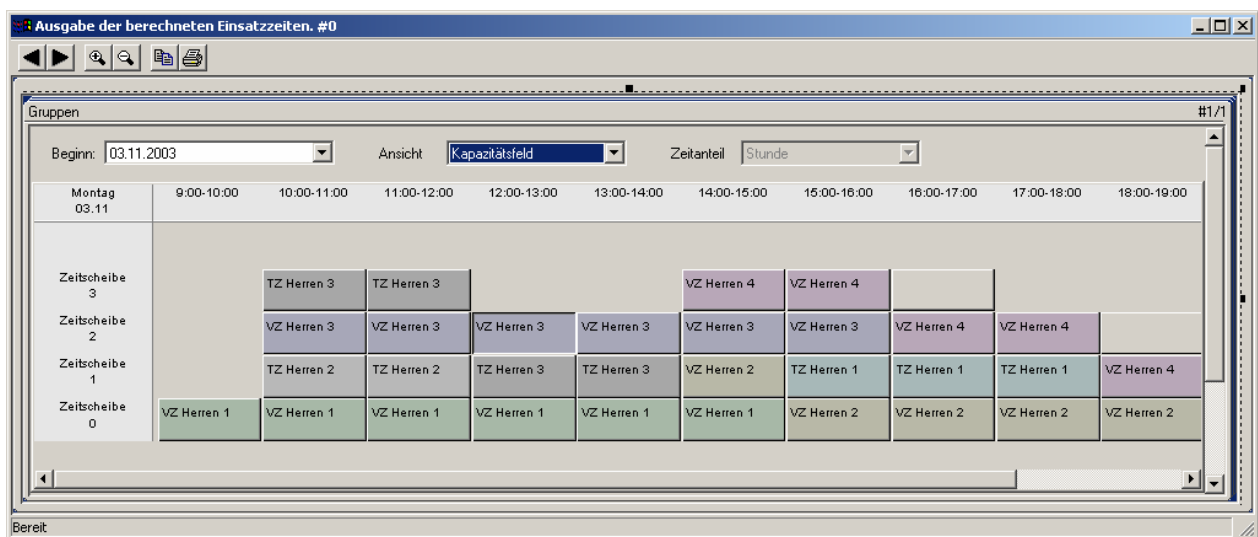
Ausgabe der berechneten Einsatzzeiten. #0

Gruppen

#1/1

Beginn: 03.11.2003

Ansicht Kapazitätsfeld

Zeitanteil Stunde

| Montag 03.11 | 9:00-10:00 | 10:00-11:00 | 11:00-12:00 | 12:00-13:00 | 13:00-14:00 | 14:00-15:00 | 15:00-16:00 | 16:00-17:00 | 17:00-18:00 | 18:00-19:00 |
|---|---|---|---|---|---|---|---|---|---|---|
| Zeitscheibe 3 | | TZ Herren 3 | TZ Herren 3 | | | VZ Herren 4 | VZ Herren 4 | | | |
| Zeitscheibe 2 | | VZ Herren 3 | VZ Herren 3 | VZ Herren 3 | VZ Herren 3 | VZ Herren 3 | VZ Herren 3 | VZ Herren 4 | VZ Herren 4 | |
| Zeitscheibe 1 | | TZ Herren 2 | TZ Herren 2 | TZ Herren 3 | TZ Herren 3 | VZ Herren 2 | TZ Herren 1 | TZ Herren 1 | TZ Herren 1 | VZ Herren 4 |
| Zeitscheibe 0 | VZ Herren 1 | VZ Herren 1 | VZ Herren 1 | VZ Herren 1 | VZ Herren 1 | VZ Herren 1 | VZ Herren 2 | VZ Herren 2 | VZ Herren 2 | VZ Herren 2 |

Bereit